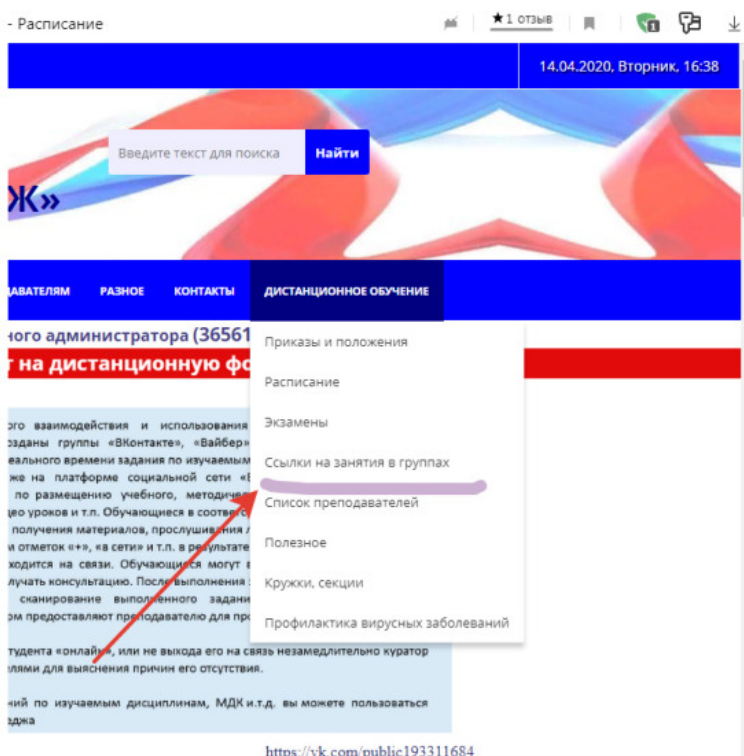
- Расписание

★1 отзыв

14.04.2020, Вторник, 16:38

Введите текст для поиска

Найти

Ж»

ДАВАТЕЛЯМ РАЗНОЕ КОНТАКТЫ ДИСТАНЦИОННОЕ ОБУЧЕНИЕ

ного администратора (36561

т на дистанционную фо

Приказы и положения

Расписание

Экзамены

Ссылки на занятия в группах

Список преподавателей

Полезное

Кружки, секции

Профилактика вирусных заболеваний

ого взаимодействия и использования
озданы группы «ВКонтакте», «Вайбер»
еального времени задания по изучаемым
кже на платформе социальной сети «
по размещению учебного, методиче
део уроков и т.п. Обучающиеся в соответс
получения материалов, прослушива
и отметок «+», «в сети» и т.п. в результате
ходится на связи. Обучающиеся могут
лучать консультацию. После выполнения
сканирование выполненного задани
ом предоставляют преподавателю для про

тудента «онлайн», или не выхода его на связь незамедлительно куратор
ями для выяснения причин его отсутствия.

ний по изучаемым дисциплинам, МДК и.т.д. вы можете пользоваться
джа

https://vk.com/public193311684